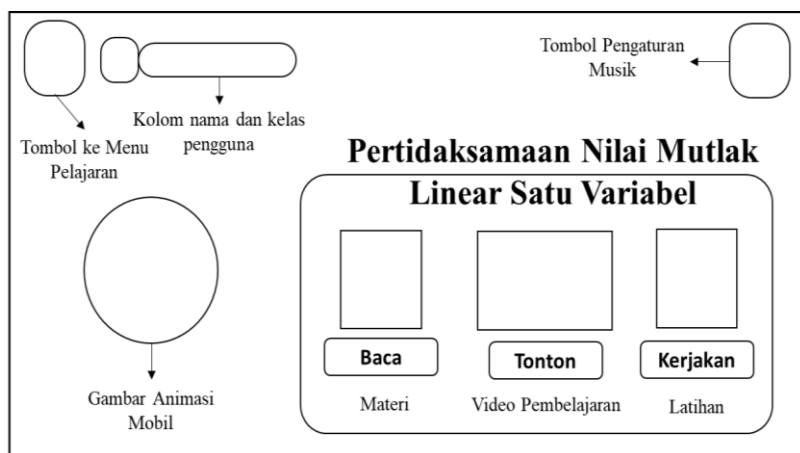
Kolom nama dan kelas pengguna

Tombol Pengaturan Musik

Tombol ke Menu Pelajaran

Pertidaksamaan Nilai Mutlak Linear Satu Variabel

Baca

Materi

Tonton

Video Pembelajaran

Kerjakan

Latihan

Gambar Animasi Mobil